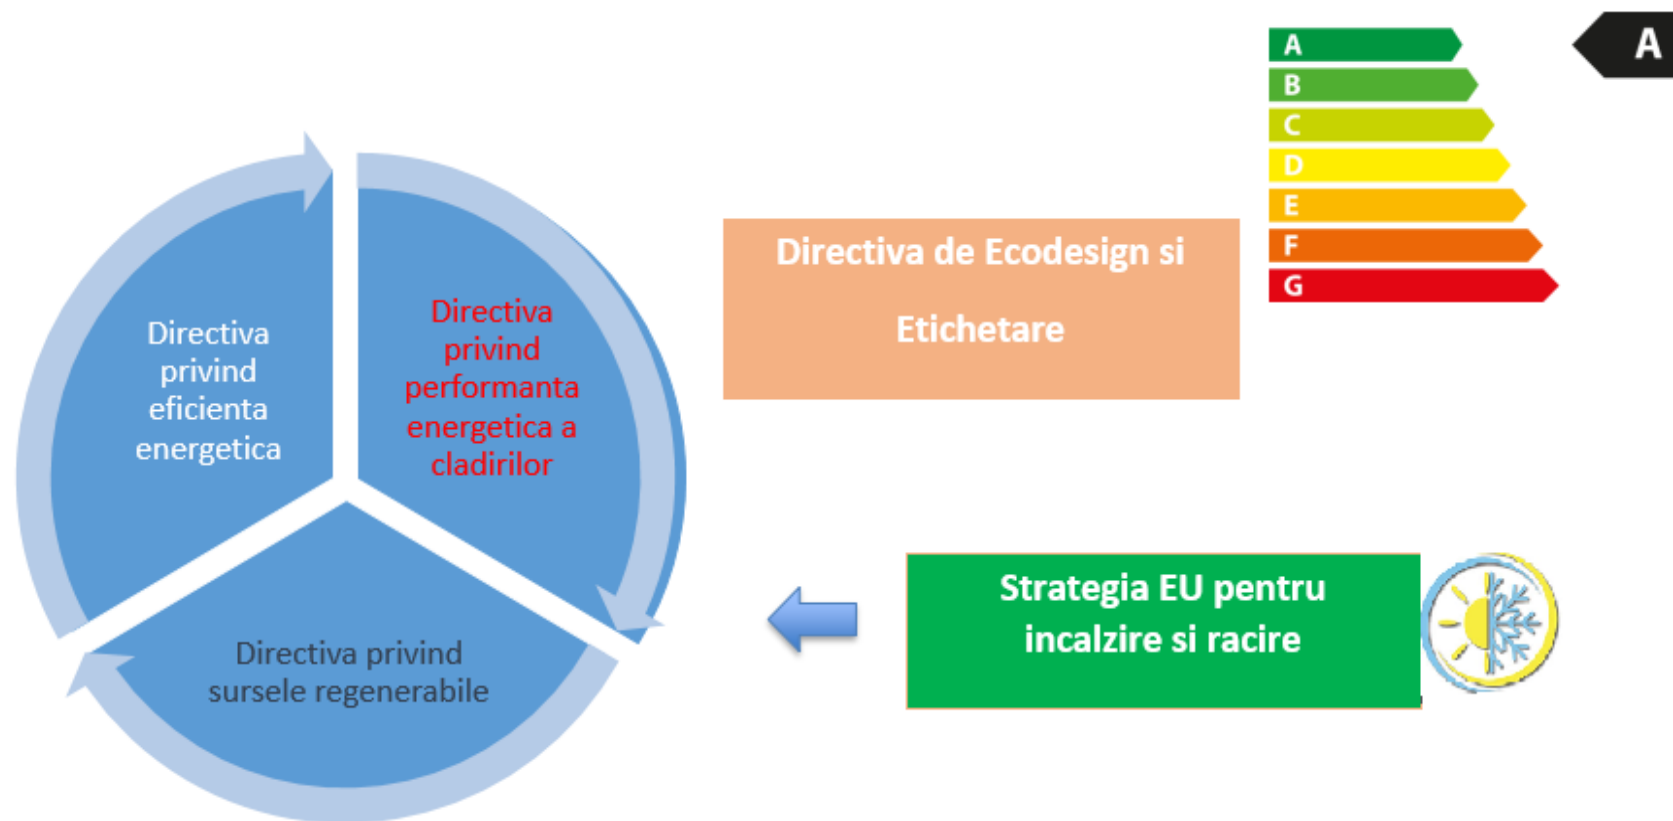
Directiva privind eficienta energetica

Directiva privind performanta energetica a cladirilor

Directiva privind sursele regenerabile

Directiva de Ecodesign si Etichetare

A
B
C
D
E
F
G

A

Strategia EU pentru incalzire si racire